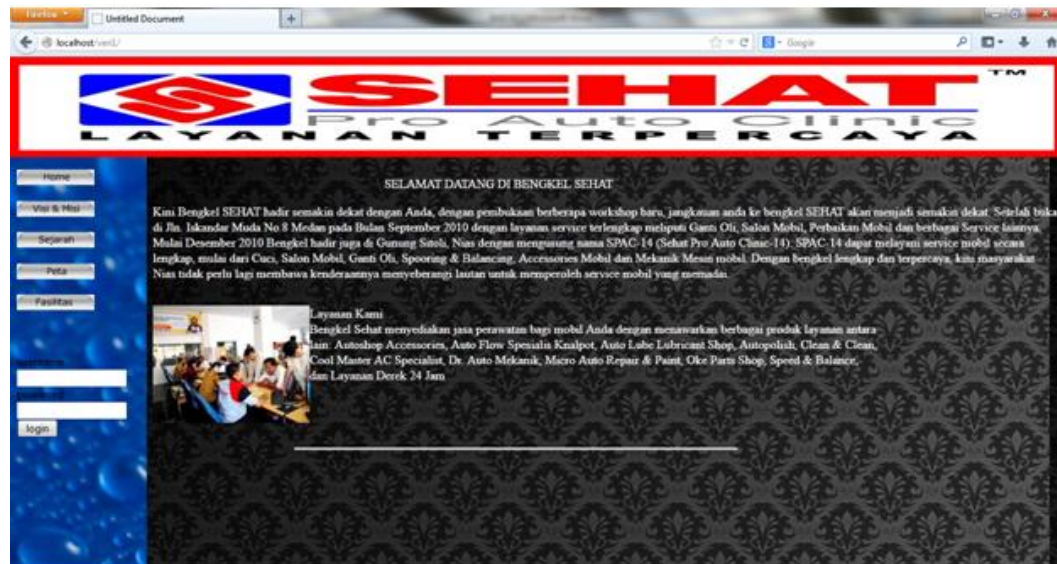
Firefox Untitled Document +

localhost/ver1/

Google

SEHAT ™
Pro Auto Clinic
LAYANAN TERPERCAYA

Home
Visi & Misi
Sejarah
Peta
Fasilitas

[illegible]

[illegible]

login

SELAMAT DATANG DI BENGKEL SEHAT

Kini Bengkel SEHAT hadir semakin dekat dengan Anda, dengan pembukaan berberapa workshop baru, jangkauan anda ke bengkel SEHAT akan menjadi semakin dekat. Setelah buka di Jln. Iskandar Muda No 8 Medan pada Bulan September 2010 dengan layanan service terlengkap meliputi Ganti Oli, Salon Mobil, Perbaikan Mobil dan berbagai Service lainnya. Mulai Desember 2010 Bengkel hadir juga di Gunung Sitoli, Nias dengan mengusung nama SPAC-14 (Sehat Pro Auto Clinic-14). SPAC-14 dapat melayani service mobil secara lengkap, mulai dari Cuci, Salon Mobil, Ganti Oli, Spooring & Balancing, Accessories Mobil dan Mekanik Mesin mobil. Dengan bengkel lengkap dan terpercaya, kita masyarakat Nias tidak perlu lagi membawa kenderaannya menyeberangi lautan untuk memperoleh service mobil yang memadai.

Layanan Kami
Bengkel Sehat menyediakan jasa perawatan bagi mobil Anda dengan menawarkan berbagai produk layanan antara lain: Autoshop Accessories, Auto Flow Spesialis Knalpot, Auto Lube Lubricant Shop, Autopolish, Clean & Clean, Cool Master AC Specialist, Dr. Auto Mekanik, Micro Auto Repair & Paint, Oke Parts Shop, Speed & Balance, dan Layanan Derek 24 Jam